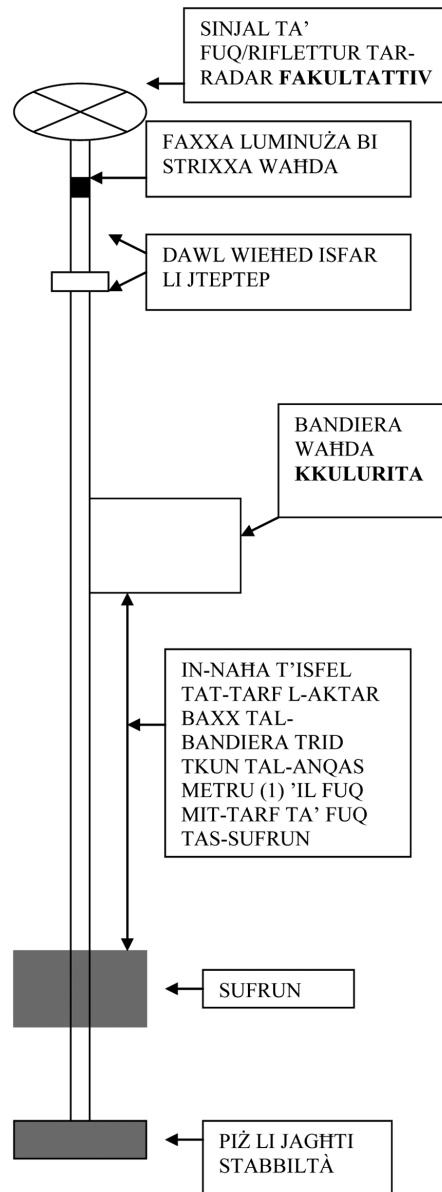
SINJAL TA' FUQ/RIFLETTUR TAR-RADAR **FAKULTATTIV**

FAXXA LUMINUŻA BI STRIXXA WAĦDA

DAWL WIEĦED ISFAR LI JTEPTEP

BANDIERA WAĦDA **KKULURITA**

IN-NAĦA T'ISFEL TAT-TARF L-AKTAR BAXX TAL-BANDIERA TRID TKUN TAL-ANQAS METRU (1) 'IL FUQ MIT-TARF TA' FUQ TAS-SUFRUN

SUFRUN

PIŻ LI JAGĦTI STABBILTÀ